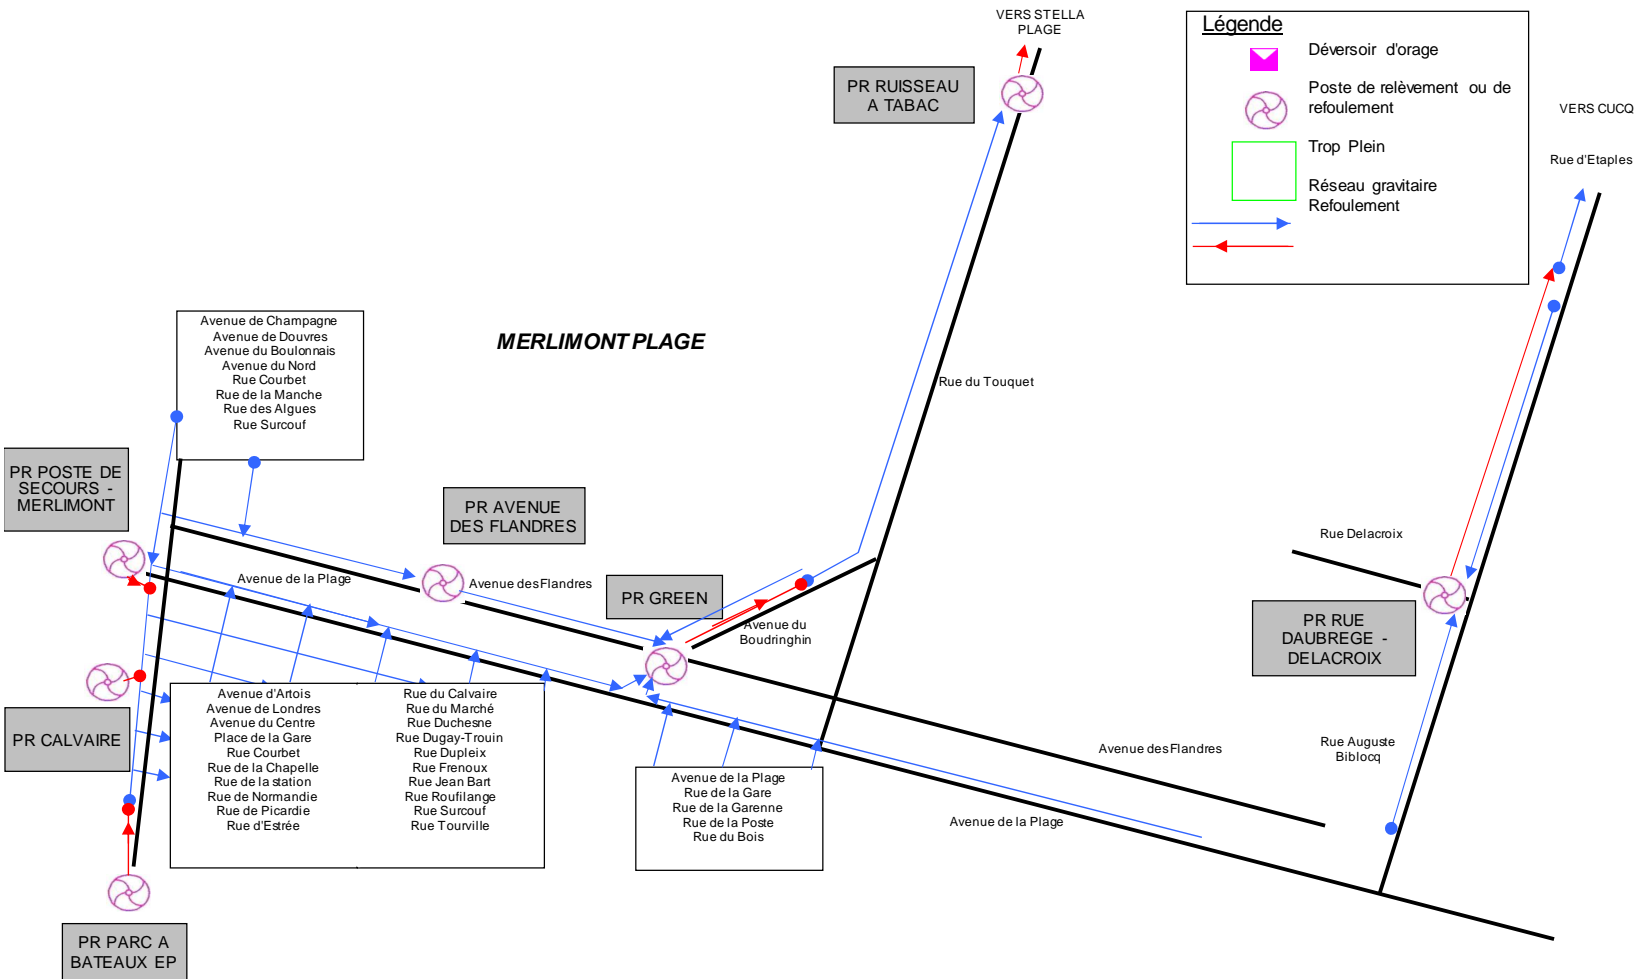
VERS STELLA PLAGE

PR RUISSEAU A TABAC

Légende
Déversoir d'orage
Poste de relèvement ou de refoulement
Trop Plein
Réseau gravitaire
Refoulement

VERS CUCQ

Rue d'Etaples

MERLIMONT PLAGE

Avenue de Champagne
Avenue de Douvres
Avenue du Boulonnais
Avenue du Nord
Rue Courbet
Rue de la Manche
Rue des Algues
Rue Surcouf

Rue du Touquet

PR POSTE DE SECOURS - MERLIMONT

PR AVENUE DES FLANDRES

Avenue de la Plage

Avenue des Flandres

PR GREEN

Avenue du Boudringhin

Rue Delacroix

PR RUE DAUBREGE - DELACROIX

PR CALVAIRE

Avenue d'Artois
Avenue de Londres
Avenue du Centre
Place de la Gare
Rue Courbet
Rue de la Chapelle
Rue de la station
Rue de Normandie
Rue de Picardie
Rue d'Estrée

Rue du Calvaire
Rue du Marché
Rue Duchesne
Rue Dugay-Trouin
Rue Dupleix
Rue Frenoux
Rue Jean Bart
Rue Roufilange
Rue Surcouf
Rue Tourville

Avenue de la Plage
Rue de la Gare
Rue de la Garenne
Rue de la Poste
Rue du Bois

Avenue des Flandres

Rue Auguste Biblocq

Avenue de la Plage

PR PARC A BATEAUX EP